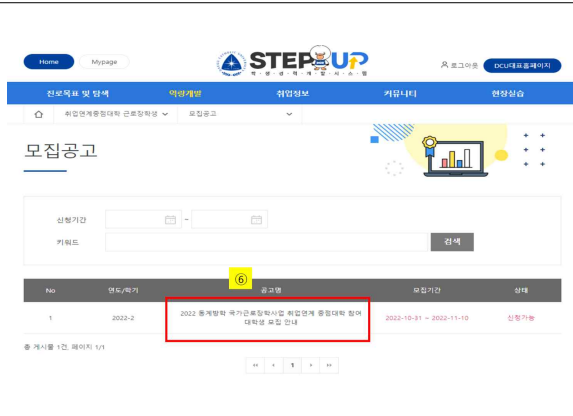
Home Mypage

STEP UP
학·생·성·적·계·발·시·스·템

로그아웃 DCU대표홈페이지

진로목표 및 탐색 역량개발 취업정보 커뮤니티 현장실습

취업연계중점대학 근로장학생 모집공고

모집공고

신청기간 -

키워드

검색

⑥

| No | 연도/학기 | 공고명 | 모집기간 | 상태 |
|---|---|---|---|---|
| 1 | 2022-2 | 2022 동계방학 국가근로장학사업 취업연계 중점대학 참여 대학생 모집 안내 | 2022-10-31 ~ 2022-11-10 | 신청가능 |

총 게시물 1건, 페이지 1/1

« ‹ 1 › »